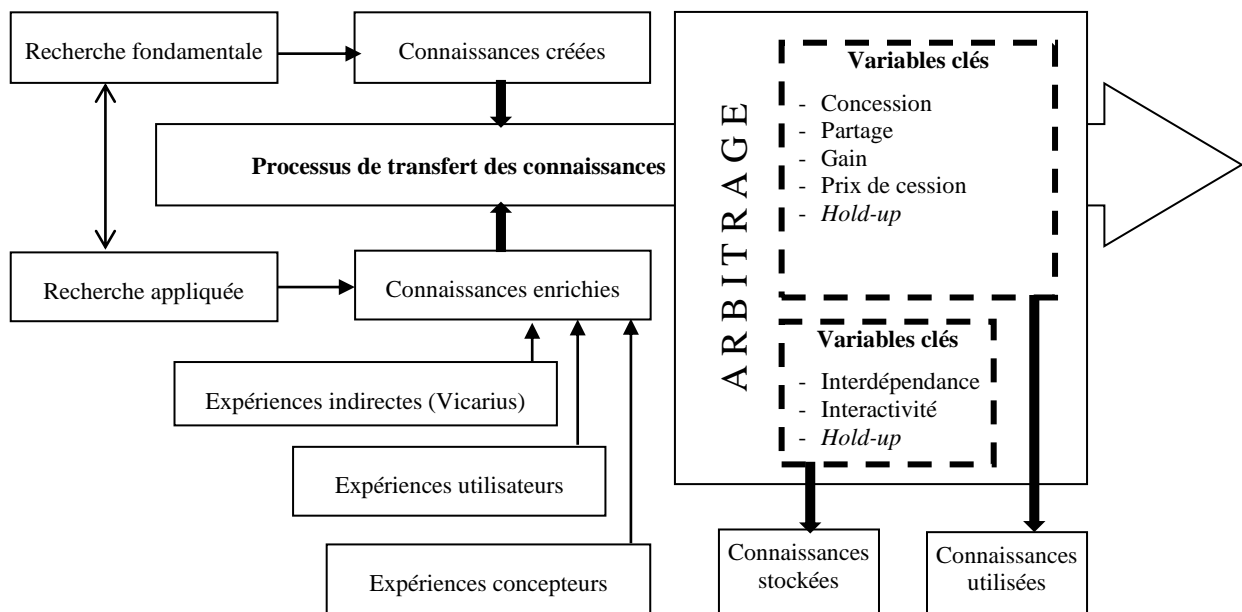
Recherche fondamentale

Connaissances créées

Processus de transfert des connaissances

Recherche appliquée

Connaissances enrichies

Expériences indirectes (Vicarius)

Expériences utilisateurs

Expériences concepteurs

ARBITRAGE

Variables clés
- Concession
- Partage
- Gain
- Prix de cession
- *Hold-up*

Variables clés
- Interdépendance
- Interactivité
- *Hold-up*

Connaissances stockées

Connaissances utilisées